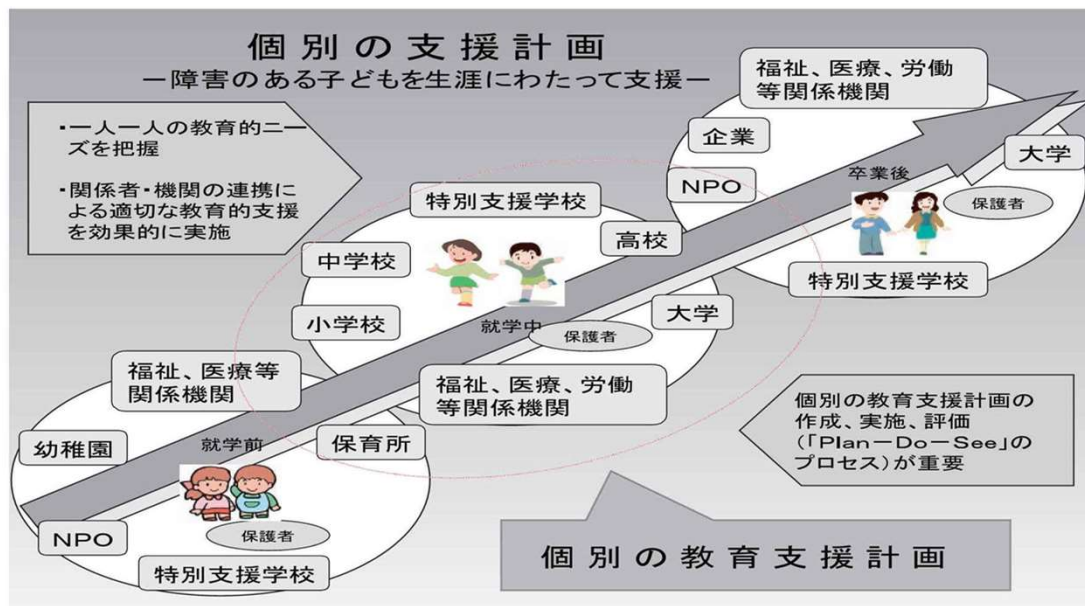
個別の支援計画
ー障害のある子どもを生涯にわたって支援ー

・一人一人の教育的ニーズを把握

・関係者・機関の連携による適切な教育的支援を効果的に実施

福祉、医療、労働等関係機関

企業

NPO

卒業後

大学

保護者

特別支援学校

特別支援学校

高校

中学校

小学校

就学中

保護者

大学

福祉、医療等関係機関

福祉、医療、労働等関係機関

幼稚園

就学前

保育所

NPO

保護者

特別支援学校

個別の教育支援計画の作成、実施、評価(「Plan－Do－See」のプロセス)が重要

個別の教育支援計画